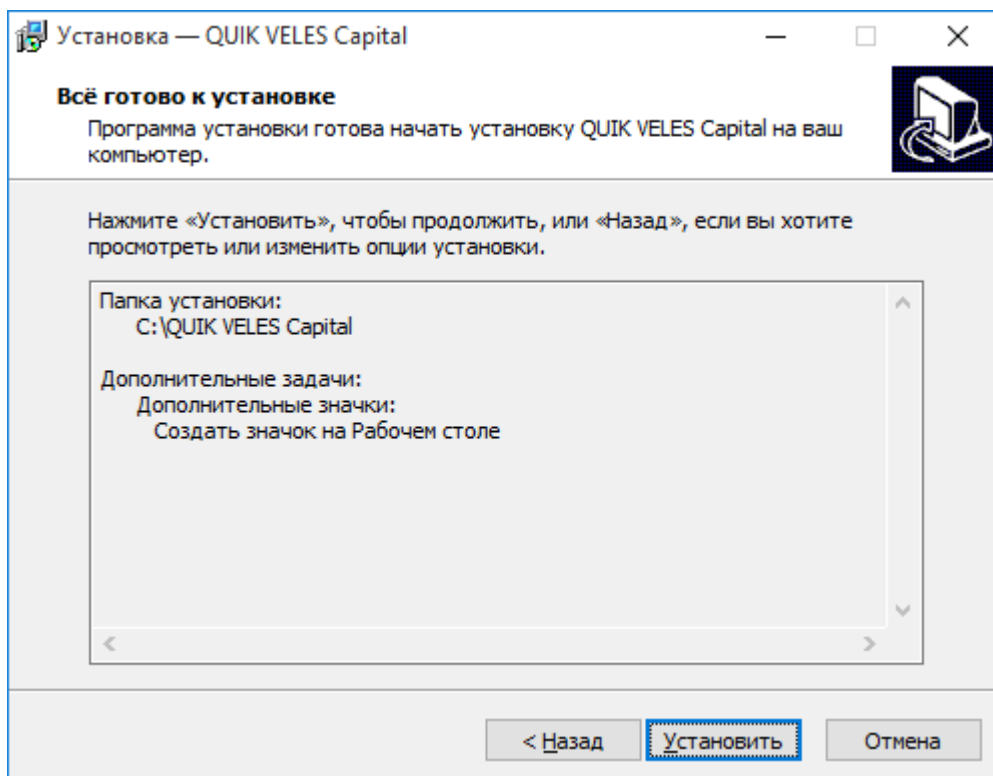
Установка — QUIK VELES Capital

Всё готово к установке

Программа установки готова начать установку QUIK VELES Capital на ваш компьютер.

Нажмите «Установить», чтобы продолжить, или «Назад», если вы хотите просмотреть или изменить опции установки.

Папка установки:
C:\QUIK VELES Capital

Дополнительные задачи:
Дополнительные значки:
Создать значок на Рабочем столе

< Назад
Установить
Отмена